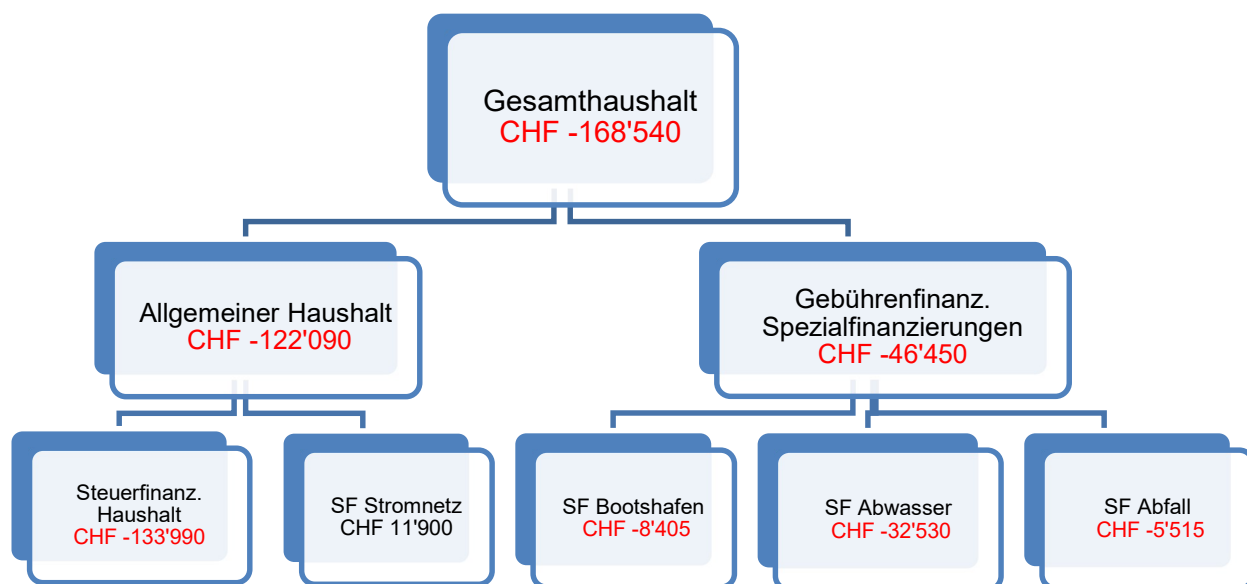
Gesamthaushalt
CHF -168'540

Allgemeiner Haushalt
CHF -122'090

Gebührenfinanz.
Spezialfinanzierungen
CHF -46'450

Steuerfinanz.
Haushalt
CHF -133'990

SF Stromnetz
CHF 11'900

SF Bootshafen
CHF -8'405

SF Abwasser
CHF -32'530

SF Abfall
CHF -5'515